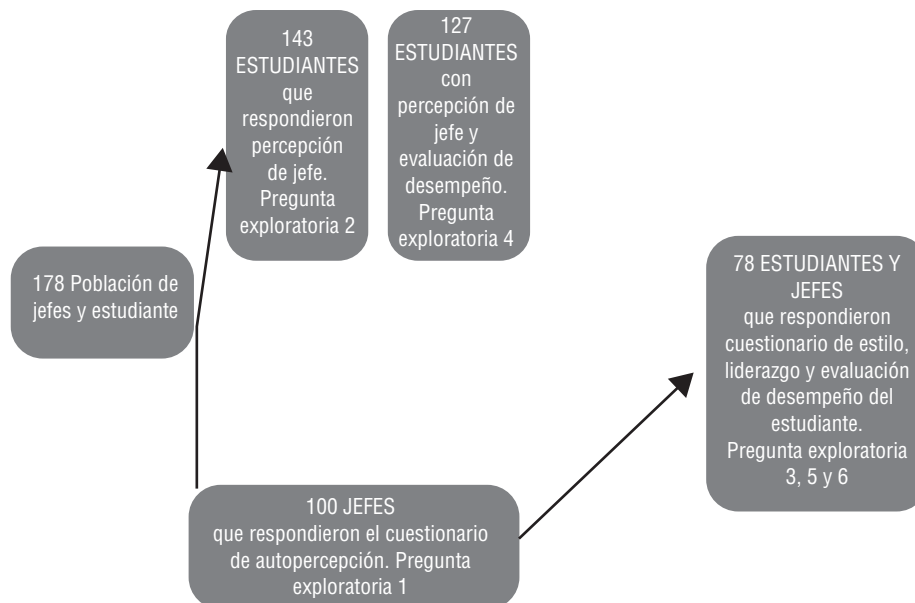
143 ESTUDIANTES que respondieron percepción de jefe. Pregunta exploratoria 2

127 ESTUDIANTES con percepción de jefe y evaluación de desempeño. Pregunta exploratoria 4

178 Población de jefes y estudiante

78 ESTUDIANTES Y JEFES que respondieron cuestionario de estilo, liderazgo y evaluación de desempeño del estudiante. Pregunta exploratoria 3, 5 y 6

100 JEFES que respondieron el cuestionario de autopercepción. Pregunta exploratoria 1